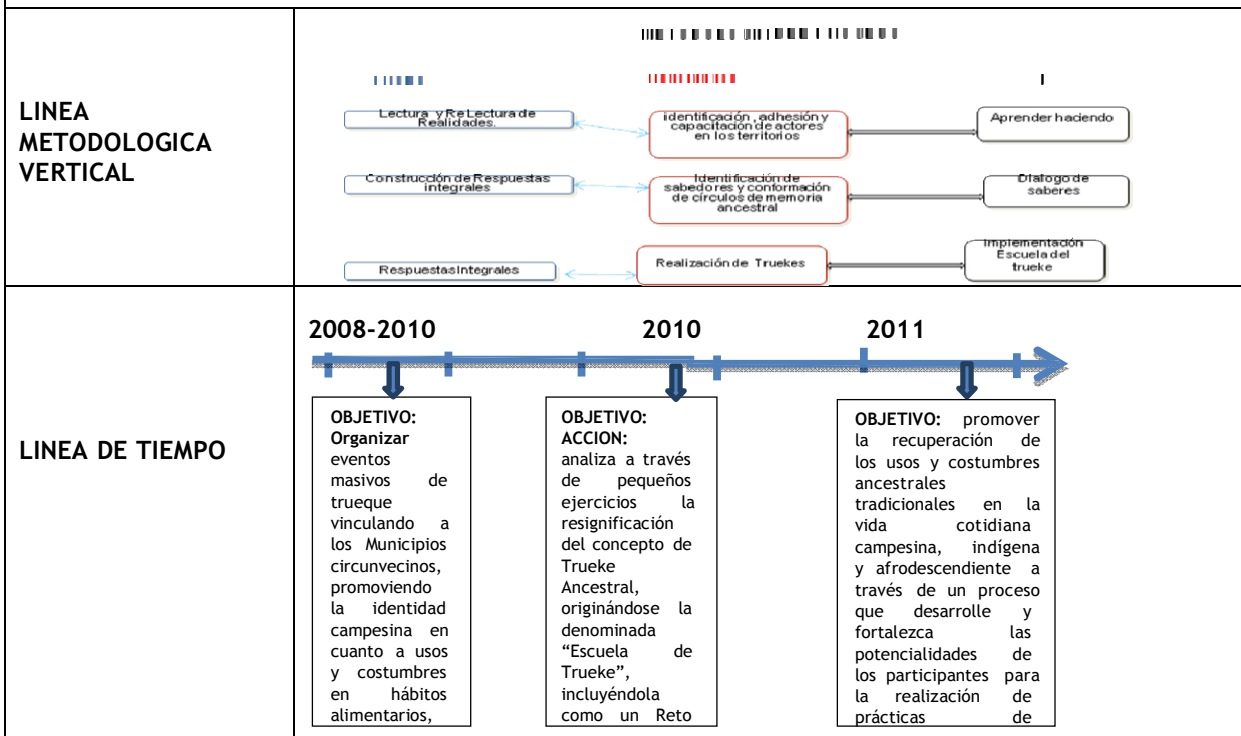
| LINEA METODOLOGICA VERTICAL | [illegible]<br>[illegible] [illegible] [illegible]<br>Lectura y ReLectura de Realidades.<br>identificación, adhesión y capacitación de actores en los territorios<br>Aprender haciendo<br>Construcción de Respuestas integrales<br>Identificación de sabedores y conformación de círculos de memoria ancestral<br>Dialogo de saberes<br>Respuestas Integrales<br>Realización de Truekes<br>Implementación Escuela del trueke |
|---|---|
| LINEA DE TIEMPO | 2008-2010 2010 2011<br>OBJETIVO: Organizar eventos masivos de trueque vinculando a los Municipios circunvecinos, promoviendo la identidad campesina en cuanto a usos y costumbres en hábitos alimentarios,<br>OBJETIVO: ACCION: analiza a través de pequeños ejercicios la resignificación del concepto de Trueke Ancestral, originándose la denominada "Escuela de Trueke", incluyéndola como un Reto<br>OBJETIVO: promover la recuperación de los usos y costumbres ancestrales tradicionales en la vida cotidiana campesina, indígena y afrodescendiente a través de un proceso que desarrolle y fortalezca las potencialidades de los participantes para la realización de prácticas de |